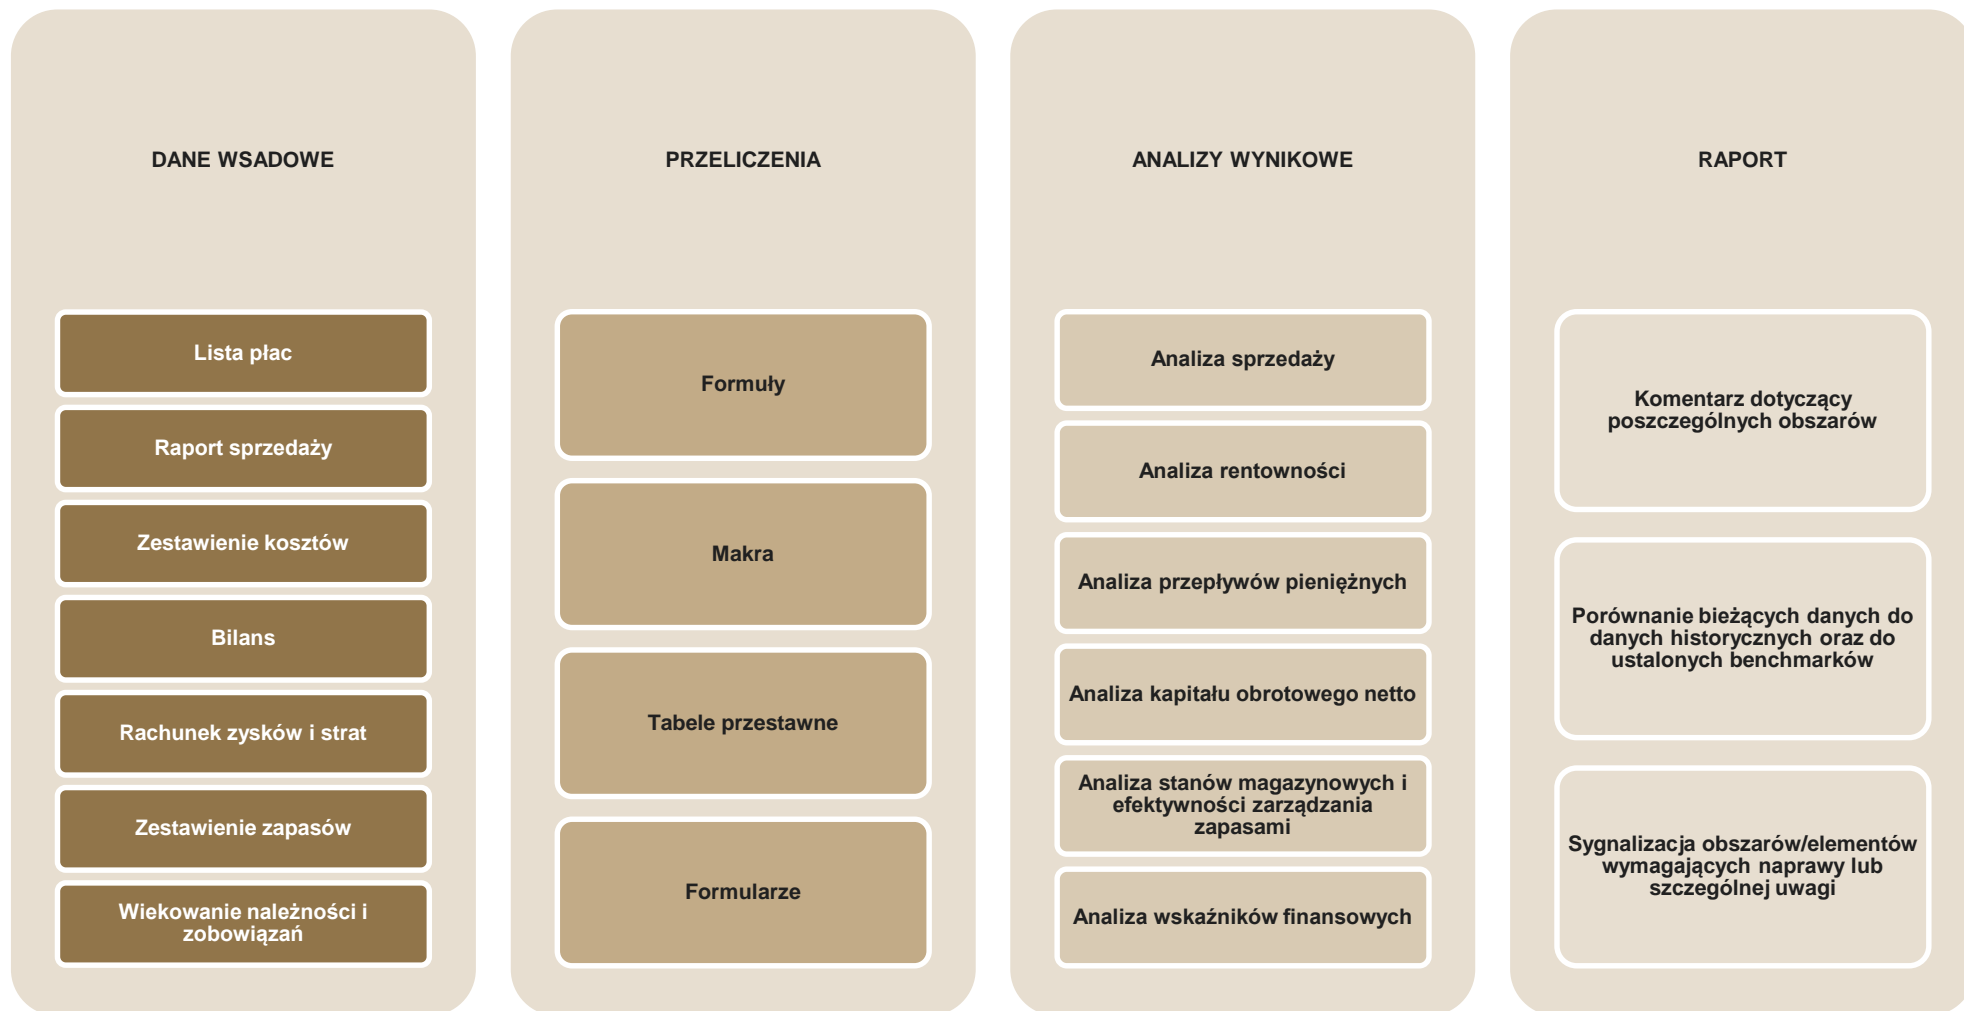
DANE WSADOWE

Lista płac

Raport sprzedaży

Zestawienie kosztów

Bilans

Rachunek zysków i strat

Zestawienie zapasów

Wiekowanie należności i zobowiązań

PRZELICZENIA

Formuły

Makra

Tabele przestawne

Formularze

ANALIZY WYNIKOWE

Analiza sprzedaży

Analiza rentowności

Analiza przepływów pieniężnych

Analiza kapitału obrotowego netto

Analiza stanów magazynowych i efektywności zarządzania zapasami

Analiza wskaźników finansowych

RAPORT

Komentarz dotyczący poszczególnych obszarów

Porównanie bieżących danych do danych historycznych oraz do ustalonych benchmarków

Sygnalizacja obszarów/elementów wymagających naprawy lub szczególnej uwagi